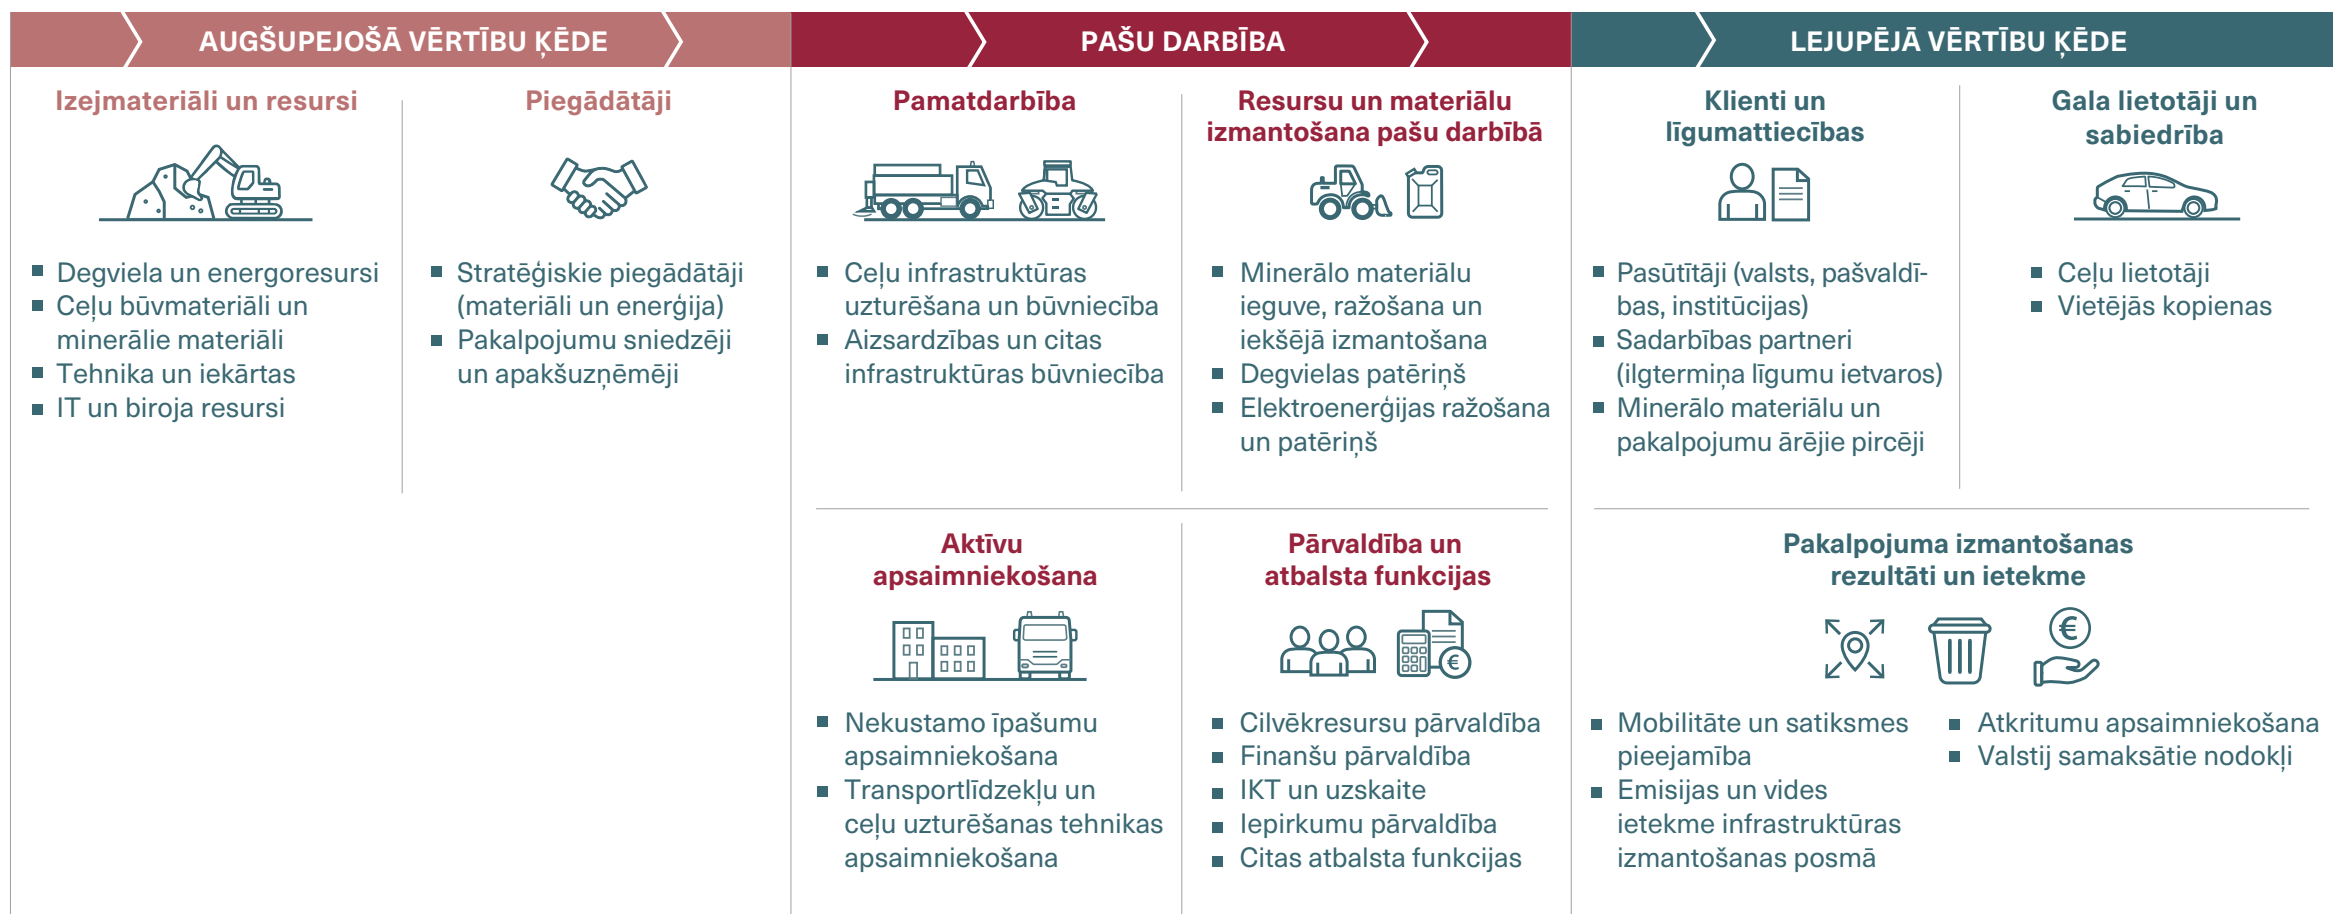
AUGŠUPEJOŠĀ VĒRTĪBU ĶĒDE

Izejmateriāli un resursi

- Degviela un energoresursi
- Ceļu būvmateriāli un minerālie materiāli
- Tehnika un iekārtas
- IT un biroja resursi

Piegādātāji

- Stratēģiskie piegādātāji (materiāli un enerģija)
- Pakalpojumu sniedzēji un apakšuzņēmēji

PAŠU DARBĪBA

Pamatdarbība

- Ceļu infrastruktūras uzturēšana un būvniecība
- Aizsardzības un citas infrastruktūras būvniecība

Resursu un materiālu izmantošana pašu darbībā

- Minerālo materiālu ieguve, ražošana un iekšējā izmantošana
- Degvielas patēriņš
- Elektroenerģijas ražošana un patēriņš

Aktīvu apsaimniekošana

- Nekustamo īpašumu apsaimniekošana
- Transportlīdzekļu un ceļu uzturēšanas tehnikas apsaimniekošana

Pārvaldība un atbalsta funkcijas

- Cilvēkresursu pārvaldība
- Finanšu pārvaldība
- IKT un uzskaite
- Iepirkumu pārvaldība
- Citas atbalsta funkcijas

LEJUPĒJĀ VĒRTĪBU ĶĒDE

Klienti un līgumattiecības

- Pasūtītāji (valsts, pašvaldības, institūcijas)
- Sadarbības partneri (ilgtermiņa līgumu ietvaros)
- Minerālo materiālu un pakalpojumu ārējie pircēji

Gala lietotāji un sabiedrība

- Ceļu lietotāji
- Vietējās kopienas

Pakalpojuma izmantošanas rezultāti un ietekme

- Mobilitāte un satiksmes pieejamība
- Emisijas un vides ietekme infrastruktūras izmantošanas posmā

- Atkritumu apsaimniekošana
- Valstij samaksātie nodokļi